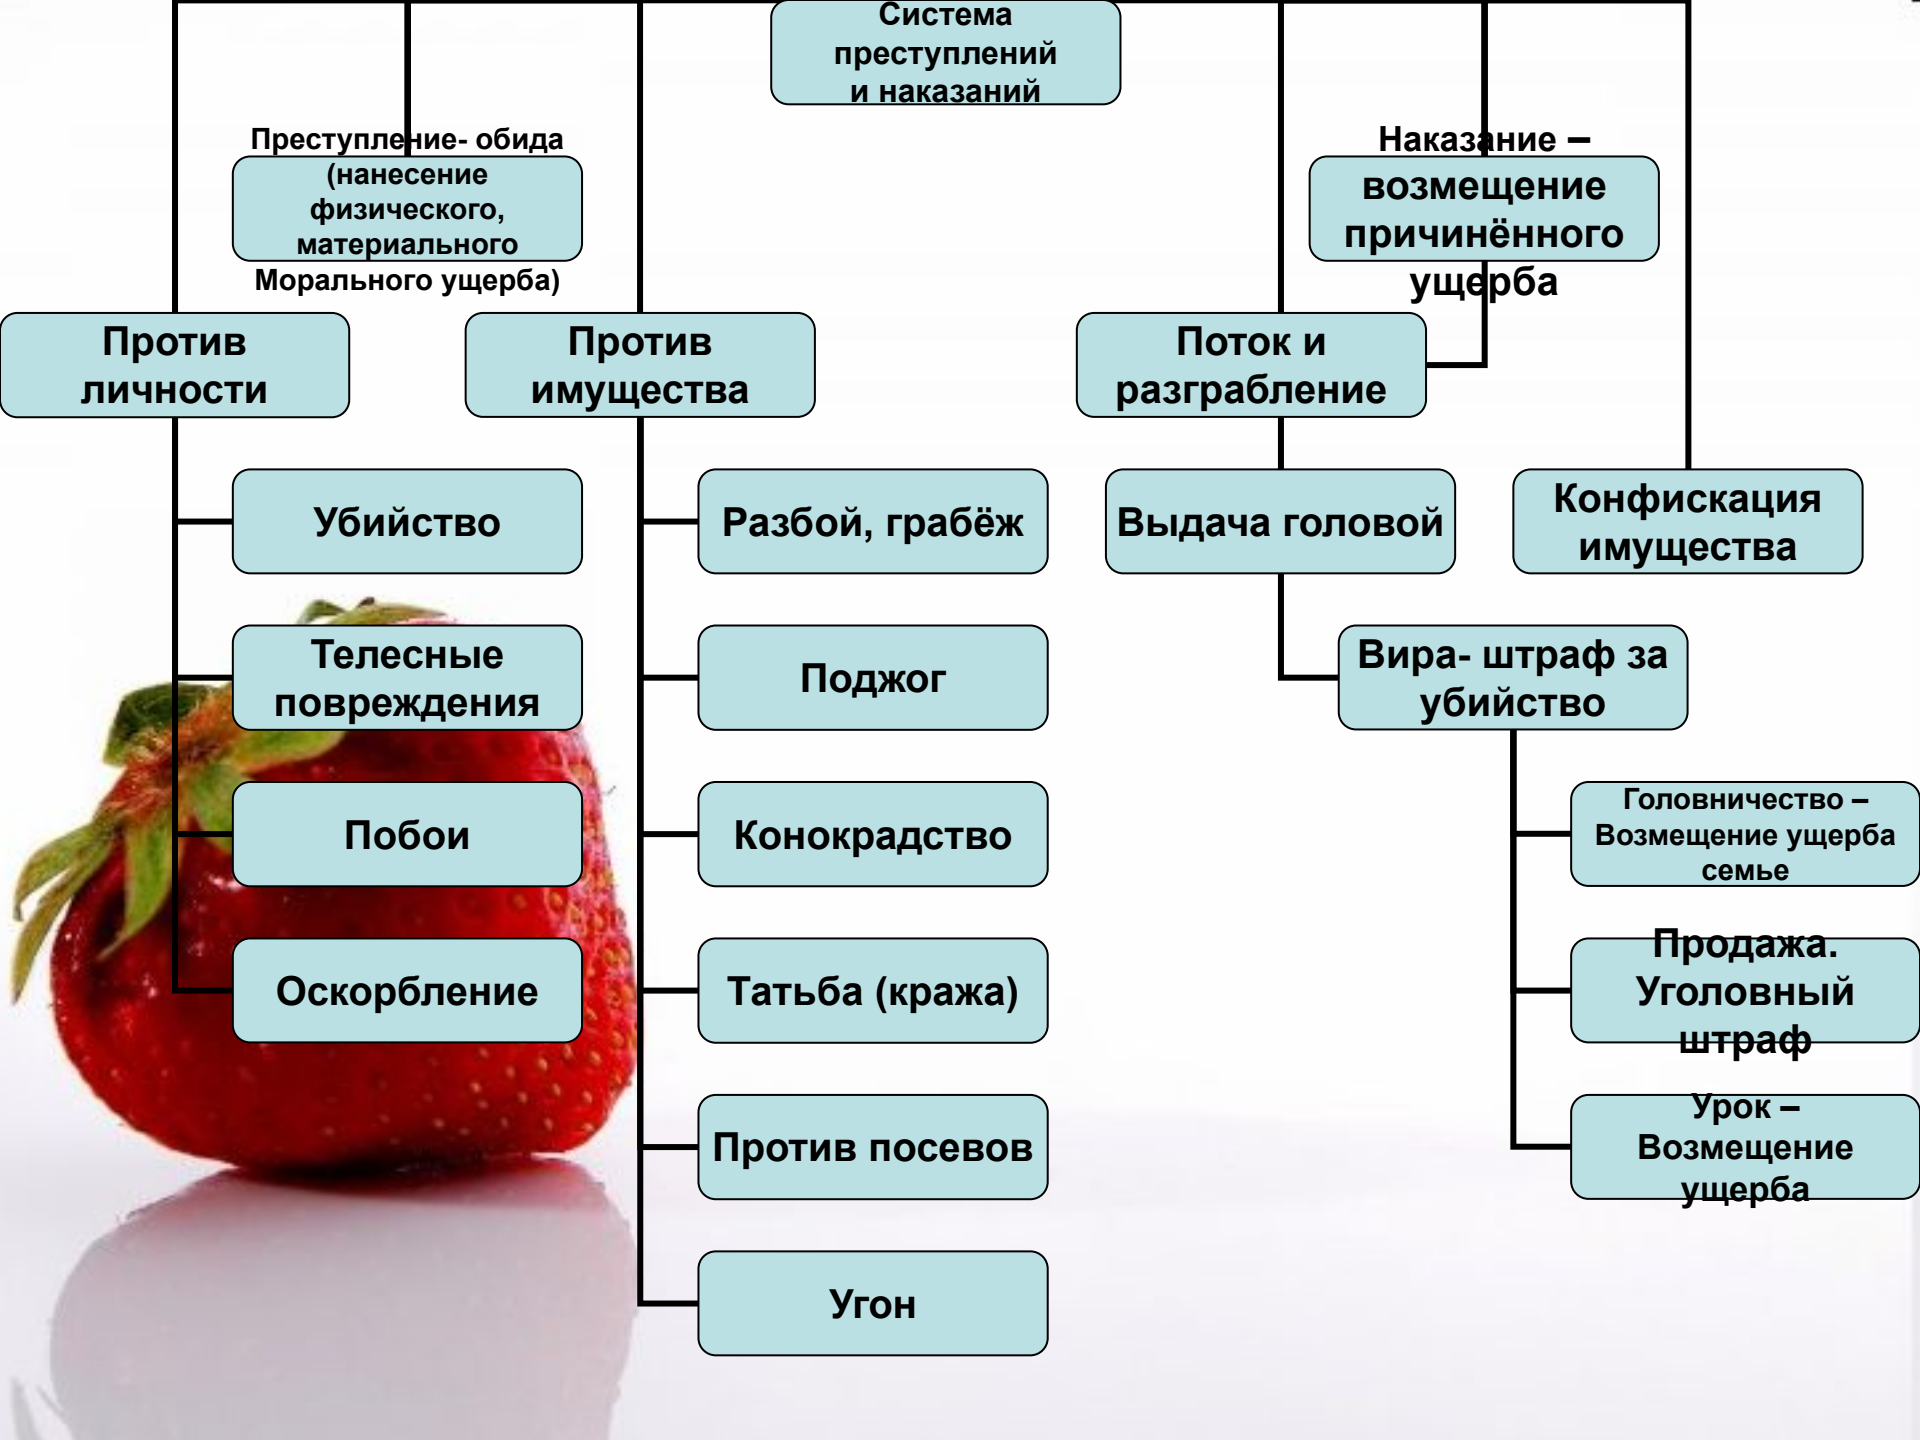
Система преступлений и наказаний

Преступление- обида (нанесение физического, материального Морального ущерба)

Наказание – возмещение причинённого ущерба

Против личности

Против имущества

Поток и разграбление

Убийство

Разбой, грабёж

Выдача головой

Конфискация имущества

Телесные повреждения

Поджог

Вира- штраф за убийство

Побои

Конокрадство

Головничество – Возмещение ущерба семье

Оскорбление

Татьба (кража)

Продажа. Уголовный штраф

Против посевов

Урок – Возмещение ущерба

Угон